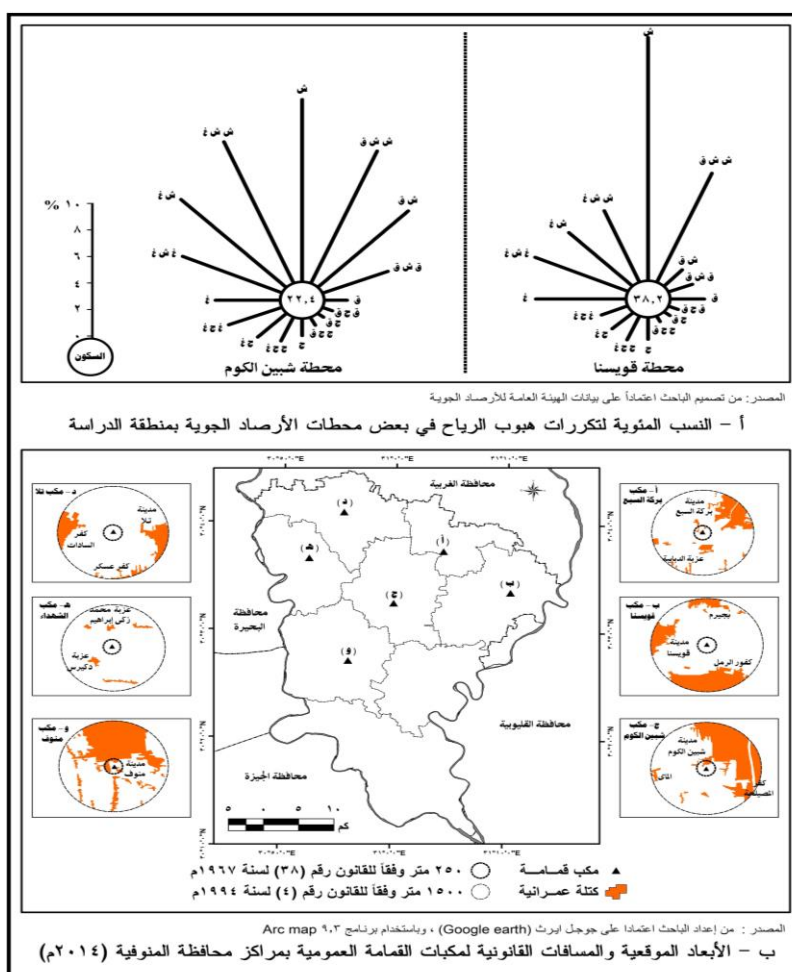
ش
ش ش غ
ش ش ق
ش غ
ش ق
غ ش غ
ق ش ق
غ
ق
٢٢.٤
ق ج ق
غ ج غ
ج ج ق
ج غ ج
ج ج غ
ج

ش
ش ش ق
ش ش غ
ش ق
ش غ
ق ش ق
غ ش غ
ق
غ
٣٨.٢
ق ج ق
غ ج غ
ج ج ق
ج ج غ
ج

% ١٠
٨
٦
٤
٢
السكون

محطة شبين الكوم
محطة قويسنا

المصدر: من تصميم الباحث اعتماداً على بيانات الهيئة العامة للأرصاد الجوية

أ – النسب المئوية لتكررات هبوب الرياح في بعض محطات الأرصاد الجوية بمنطقة الدراسة

د – مكب تلا
مدينة تلا
كفر السادات
كفر عساكر

هـ - مكب الشهداء
عزبة محمد زكي إبراهيم
عزبة دكيرس

و – مكب منوف
مدينة منوف

أ – مكب بركة السبع
مدينة بركة السبع
عزبة الدبابية

ب – مكب قويسنا
بحيرم
مدينة قويسنا
كفور الرمل

ج – مكب شبين الكوم
مدينة شبين الكوم
الماي
كفر المصيلحة

محافظة الغربية
محافظة البحيرة
محافظة القليوبية
محافظة الجيزة
(د)
(هـ)
(أ)
(ج)
(ب)
(و)
١٠ ٥ ٠ ٥
كم

مكب قمـــامـــة
كتلة عمـــرانية
٢٥٠ متر وفقاً للقانون رقم (٣٨) لسنة ١٩٦٧م
١٥٠٠ متر وفقاً للقانون رقم (٤) لسنة ١٩٩٤م

المصدر: من إعداد الباحث اعتماداً على جوجل ايرث (Google earth)، وباستخدام برنامج ٩.٣ Arc map

ب – الأبعاد الموقعية والمسافات القانونية لمكبات القمامة العمومية بمراكز محافظة المنوفية (٢٠١٤م)